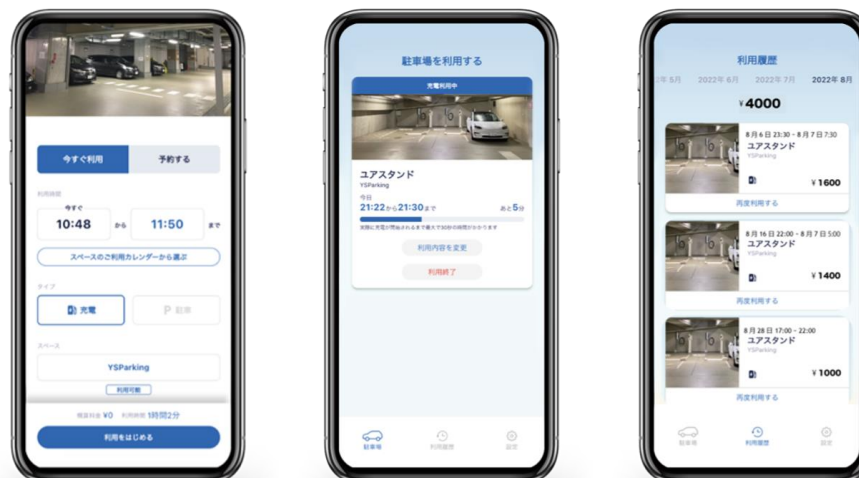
今すぐ利用
予約する

利用時間
今すぐ
10:48
から
11:50
まで

スペースのご利用カレンダーから選ぶ

タイプ
充電
P 駐車

スペース
YSParking
利用可能

概算料金 ¥0 利用時間 1時間2分
利用をはじめる

駐車場を利用する

充電利用中

ユアスタンド
YSParking
今日
21:22から21:30まで
あと5分
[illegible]

利用内容を変更
利用終了

駐車場
利用履歴
設定

利用履歴

年 5月 2022年 6月 2022年 7月 2022年 8月

¥4000

8月6日 23:30 - 8月7日 7:30
ユアスタンド
YSParking
¥1600
再度利用する

8月16日 22:00 - 8月7日 5:00
ユアスタンド
YSParking
¥1400
再度利用する

8月28日 17:00 - 22:00
ユアスタンド
YSParking
¥1000
再度利用する

駐車場
利用履歴
設定